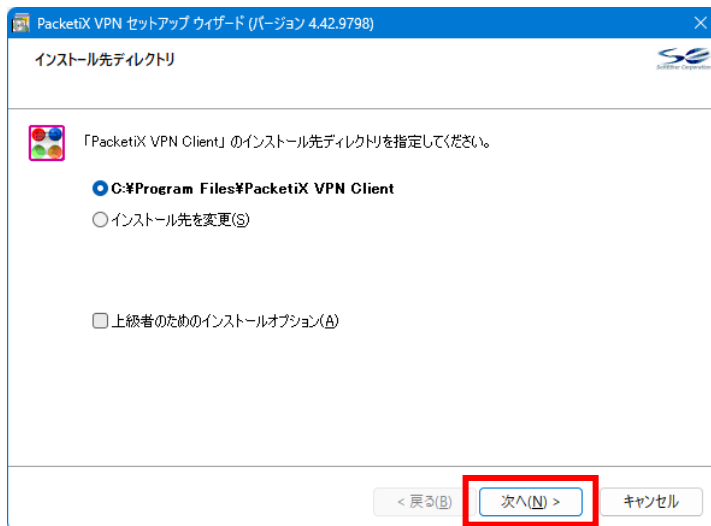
PacketiX VPN セットアップ ウィザード (バージョン 4.42.9798)

インストール先ディレクトリ

SoftEther Corporation

「PacketiX VPN Client」のインストール先ディレクトリを指定してください。

C:¥Program Files¥PacketiX VPN Client

インストール先を変更(S)

上級者のためのインストールオプション(A)

< 戻る(B)

次へ(N) >

キャンセル